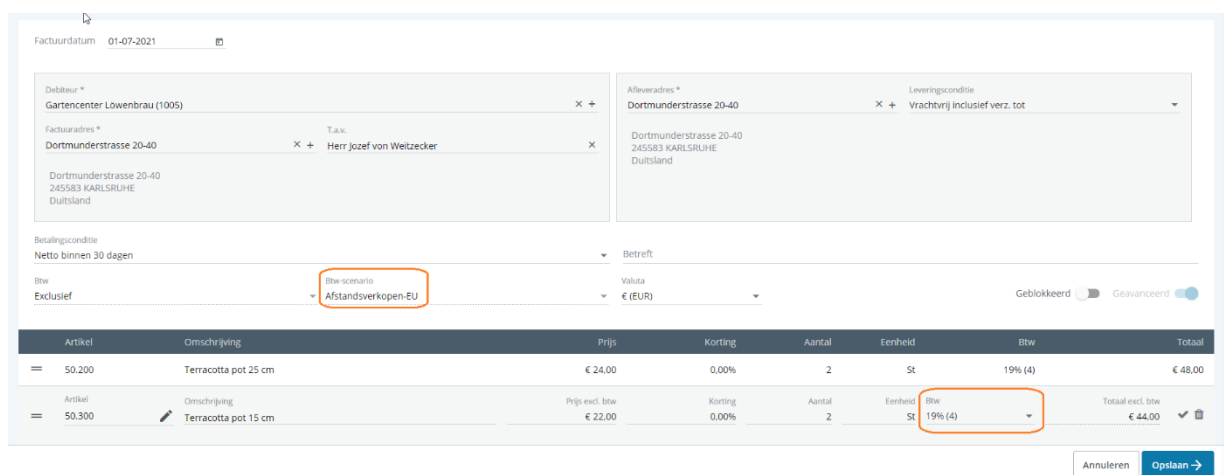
Factuurdatum 01-07-2021

Debiteur *
Gartencenter Löwenbrau (1005)

Factuuradres *
Dortmunderstrasse 20-40

T.a.v.
Herr Jozef von Weitzecker

Dortmunderstrasse 20-40
245583 KARLSRUHE
Duitsland

Afleveradres *
Dortmunderstrasse 20-40

Leveringsconditie
Vrachtvrij inclusief verz. tot

Dortmunderstrasse 20-40
245583 KARLSRUHE
Duitsland

Betalingsconditie
Netto binnen 30 dagen

Betreft

Btw
Exclusief

Btw-scenario
Afstandsverkopen-EU

Valuta
€ (EUR)

Geblokkeerd Geavanceerd

| Artikel | Omschrijving | Prijs | Korting | Aantal | Eenheid | Btw | Totaal |
|---|---|---|---|---|---|---|---|
| 50.200 | Terracotta pot 25 cm | € 24,00 | 0,00% | 2 | St | 19% (4) | € 48,00 |
| Artikel 50.300 | Omschrijving Terracotta pot 15 cm | Prijs excl. btw € 22,00 | Korting 0,00% | Aantal 2 | Eenheid St | Btw 19% (4) | Totaal excl. btw € 44,00 |

Annuleren Opslaan